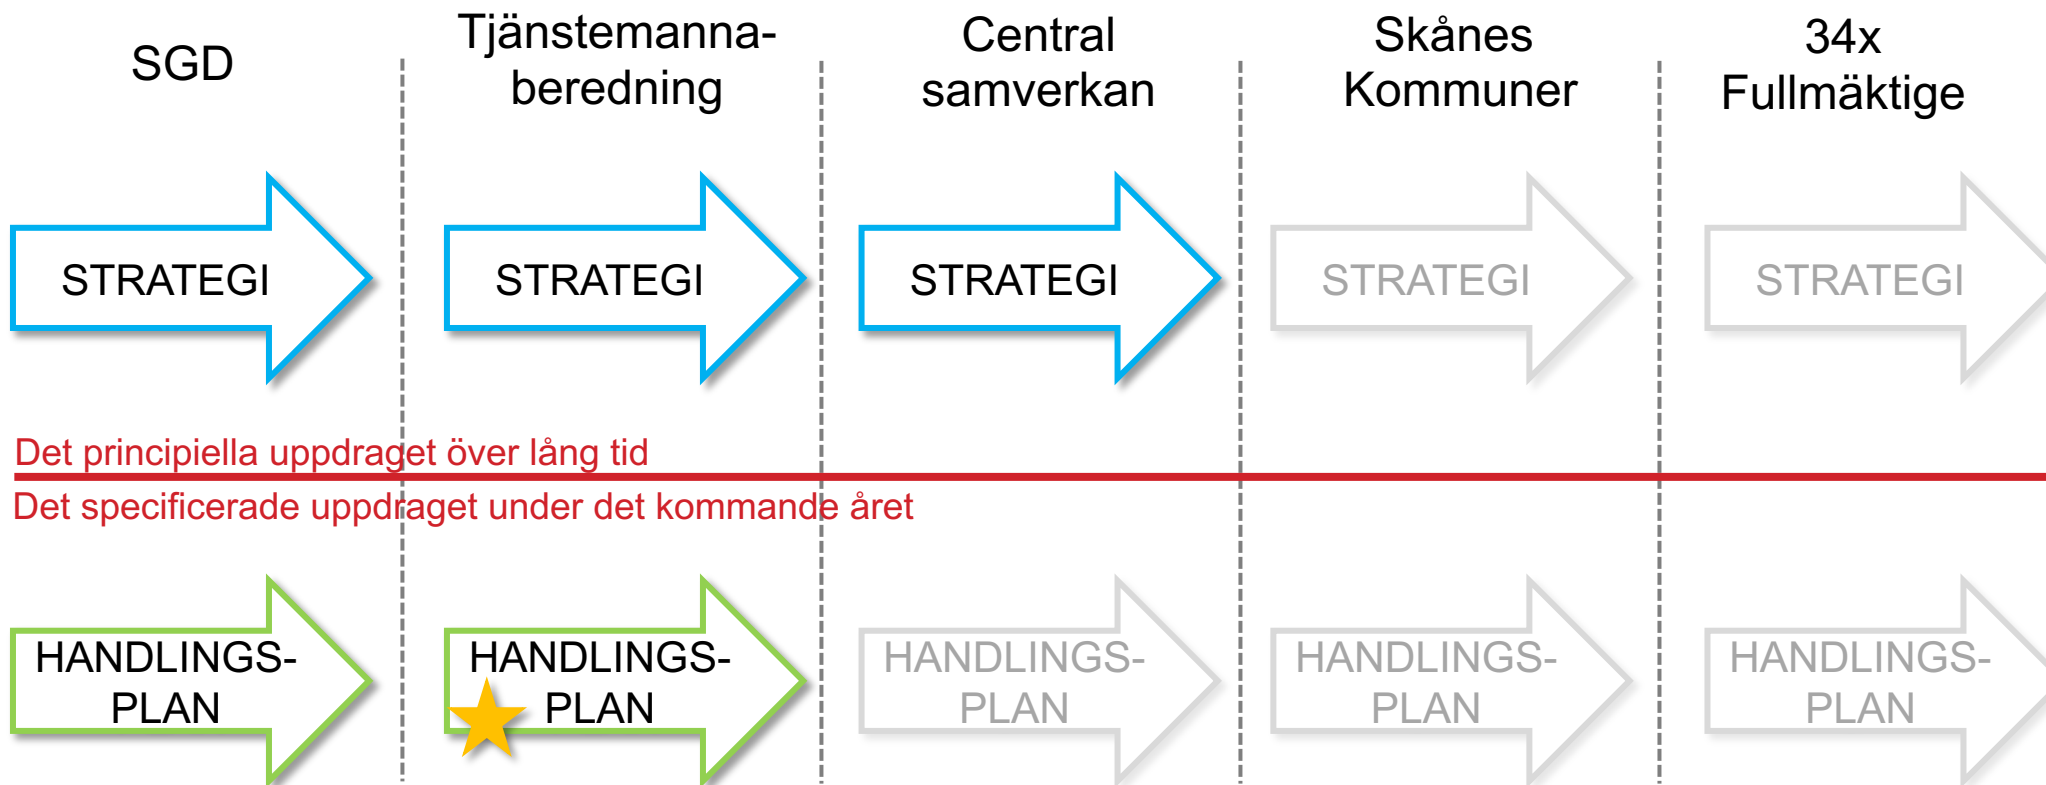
SGD

Tjänstemannaberedning

Central samverkan

Skånes Kommuner

34x Fullmäktige

STRATEGI

STRATEGI

STRATEGI

STRATEGI

STRATEGI

Det principiella uppdraget över lång tid

Det specificerade uppdraget under det kommande året

HANDLINGS-PLAN

HANDLINGS-PLAN

HANDLINGS-PLAN

HANDLINGS-PLAN

HANDLINGS-PLAN